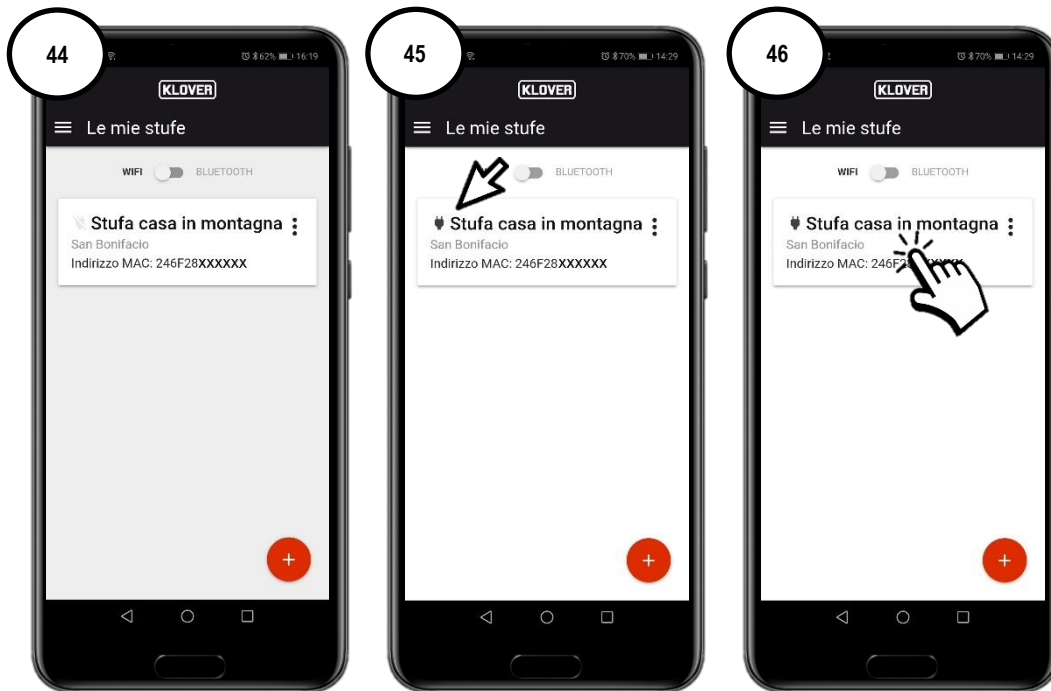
44

62% 16:19

KLOVER

Le mie stufe

WIFI BLUETOOTH

Stufa casa in montagna

San Bonifacio

Indirizzo MAC: 246F28XXXXXX

+

45

70% 14:29

KLOVER

Le mie stufe

BLUETOOTH

Stufa casa in montagna

San Bonifacio

Indirizzo MAC: 246F28XXXXXX

+

46

70% 14:29

KLOVER

Le mie stufe

WIFI BLUETOOTH

Stufa casa in montagna

San Bonifacio

Indirizzo MAC: 246F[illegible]

+